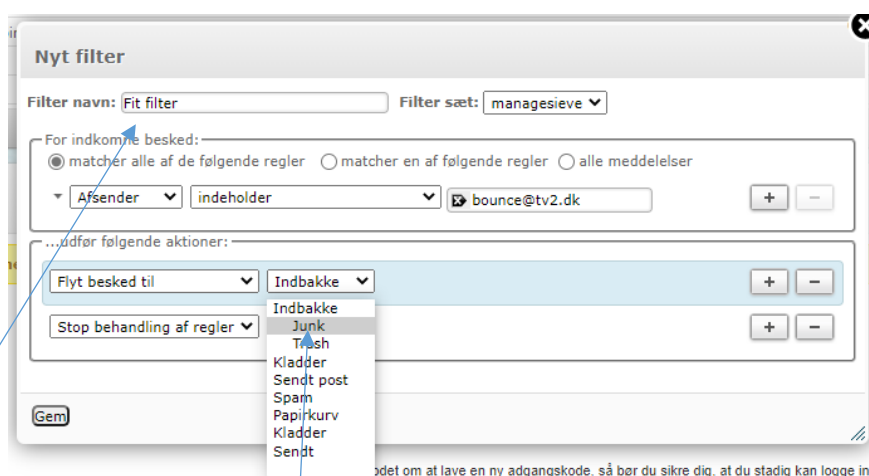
Nyt filter

Filter navn: Fit filter
Filter sæt: managesieve

For indkomne besked:
matcher alle af de følgende regler
matcher en af følgende regler
alle meddelelser

Afsender
indeholder
bounce@tv2.dk
+
−

...udfør følgende aktioner:

Flyt besked til
Indbakke
+
−

Stop behandling af regler
+
−

Indbakke
Junk
Trash
Kladder
Sendt post
Spam
Papirkurv
Kladder
Sendt

Gem

odet om at lave en ny adgangskode, så bør du sikre dig, at du stadig kan logge in